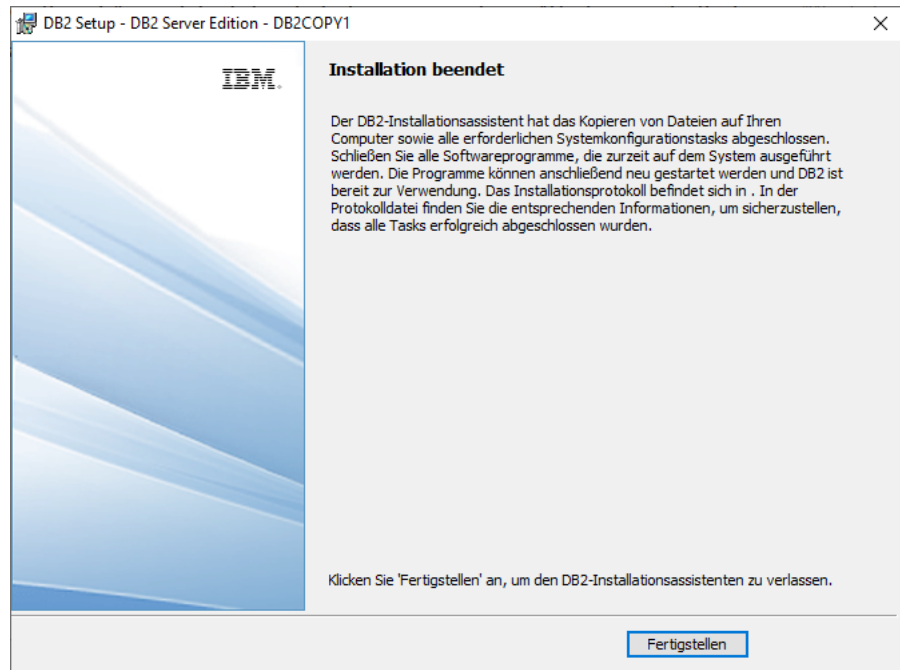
DB2 Setup - DB2 Server Edition - DB2COPY1

IBM.

Installation beendet

Der DB2-Installationsassistent hat das Kopieren von Dateien auf Ihren Computer sowie alle erforderlichen Systemkonfigurationstasks abgeschlossen. Schließen Sie alle Softwareprogramme, die zurzeit auf dem System ausgeführt werden. Die Programme können anschließend neu gestartet werden und DB2 ist bereit zur Verwendung. Das Installationsprotokoll befindet sich in . In der Protokolldatei finden Sie die entsprechenden Informationen, um sicherzustellen, dass alle Tasks erfolgreich abgeschlossen wurden.

Klicken Sie 'Fertigstellen' an, um den DB2-Installationsassistenten zu verlassen.

Fertigstellen